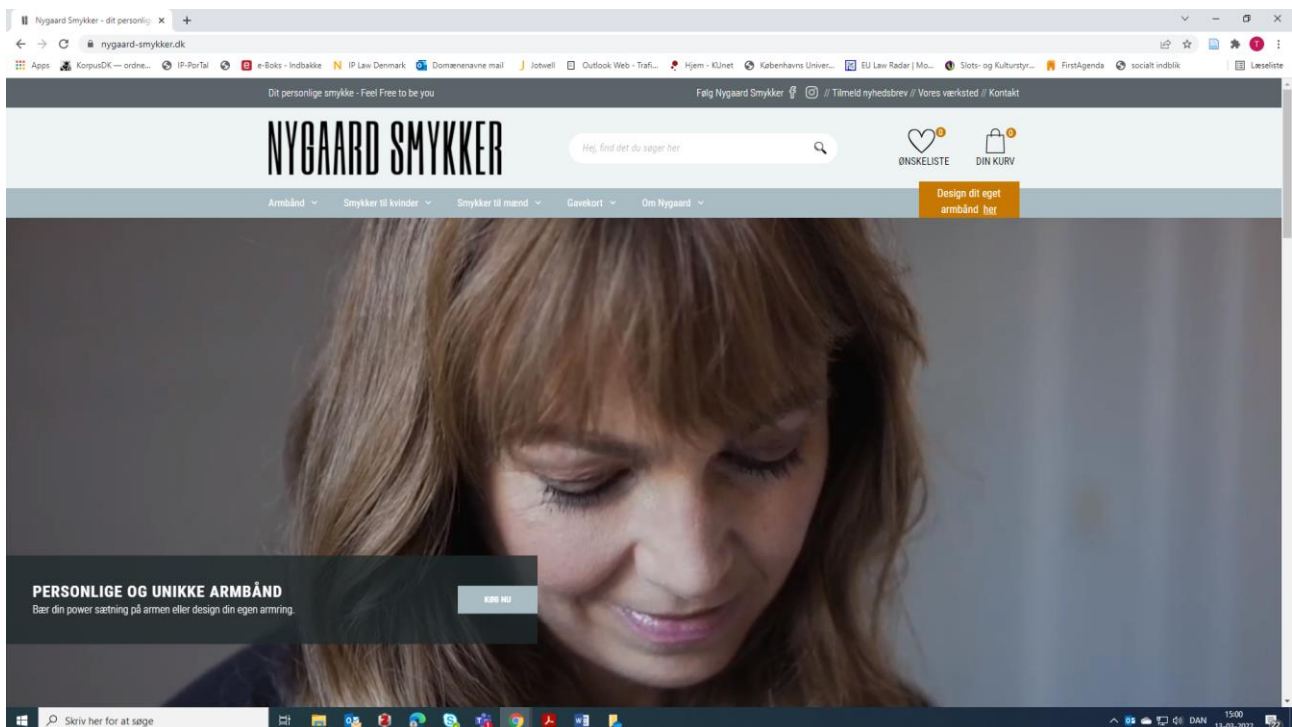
Nygaard Smykker - dit personlig ×  +

nygaard-smykker.dk

Apps  KorpusDK — ordne...  IP-PorTal  e-Boks - Indbakke  IP Law Denmark  Domænenavne mail  Jotwell  Outlook Web - Trafi...  Hjem - KUnet  Københavns Univer...  EU Law Radar | Mo...  Slots- og Kulturstyr...  FirstAgenda  socialt indblik  Læseliste

Dit personlige smykke - Feel Free to be you

Følg Nygaard Smykker // Tilmeld nyhedsbrev // Vores værksted // Kontakt

NYGAARD SMYKKER

Hej, find det du søger her

0 ØNSKELISTE

0 DIN KURV

Armbånd  Smykker til kvinder  Smykker til mænd  Gavekort  Om Nygaard

Design dit eget armbånd her

PERSONLIGE OG UNIKKE ARMBÅND
Bær din power sætning på armen eller design din egen armring.

KØB NU

Skriv her for at søge

DAN 15:00 13-03-2022